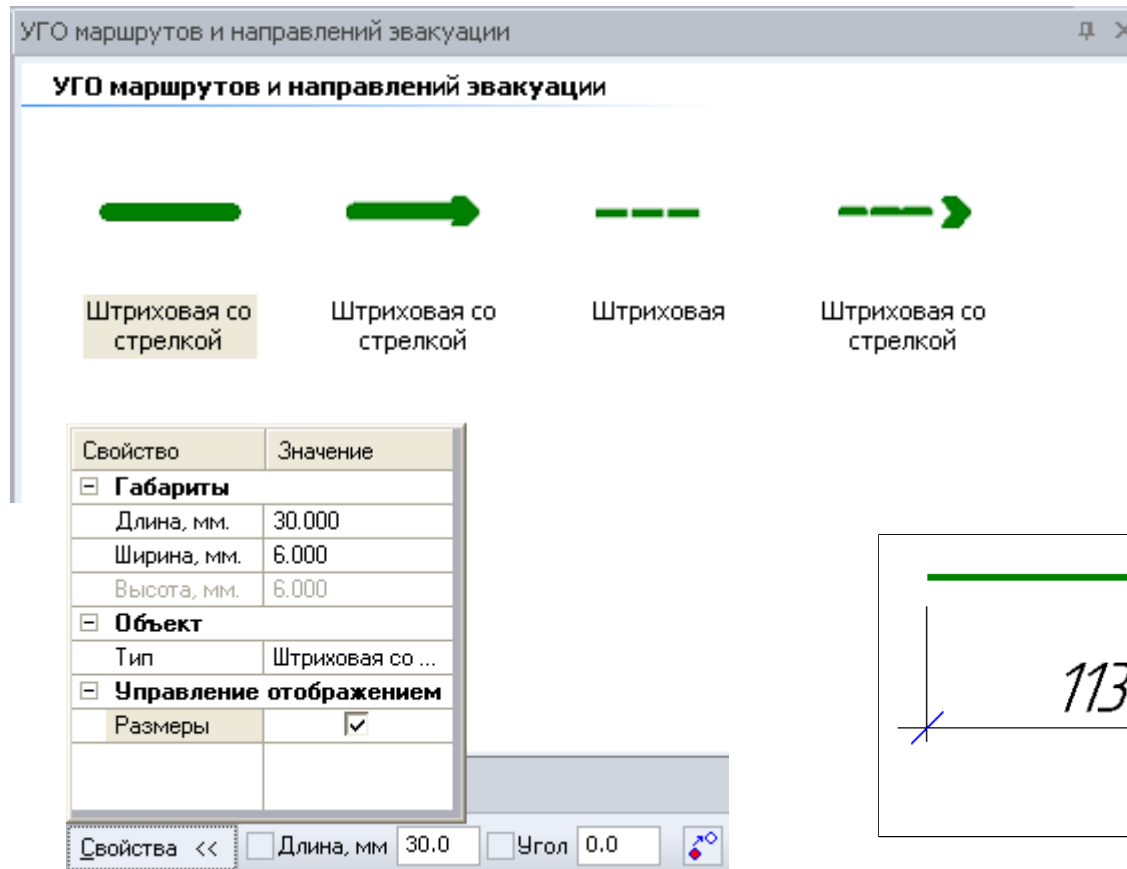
УГО маршрутов и направлений эвакуации

УГО маршрутов и направлений эвакуации

Штриховая со стрелкой

Штриховая со стрелкой

Штриховая

Штриховая со стрелкой

| Свойство | Значение |
|---|---|
| ⊟ Габариты | |
| Длина, мм. | 30.000 |
| Ширина, мм. | 6.000 |
| Высота, мм. | 6.000 |
| ⊟ Объект | |
| Тип | Штриховая со ... |
| ⊟ Управление отображением | |
| Размеры | ☑ |

Свойства << Длина, мм 30.0 Угол 0.0

113